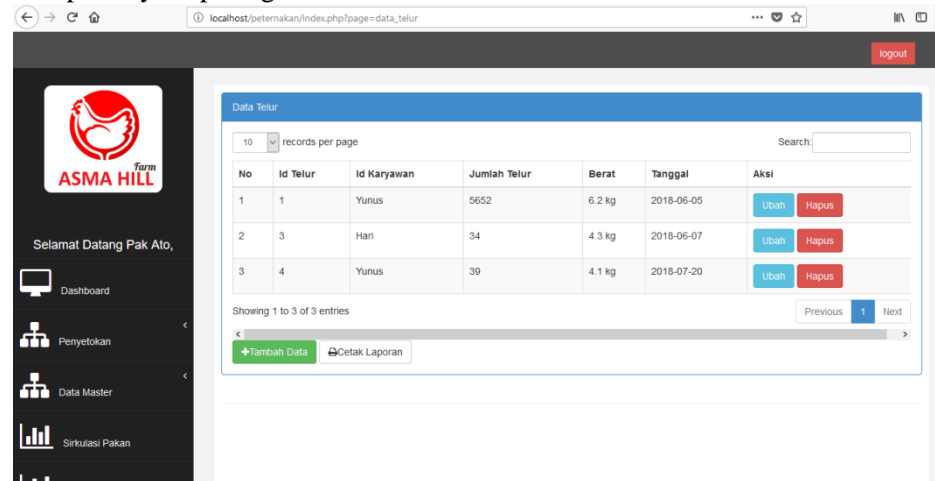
localhost/peternakan/index.php?page=data_telur

logout

Farm
ASMA HILL

Selamat Datang Pak Ato,

Dashboard

Penyetokan

Data Master

Sirkulasi Pakan

Data Telur

10 records per page

Search:

| No | Id Telur | Id Karyawan | Jumlah Telur | Berat | Tanggal | Aksi |
|---|---|---|---|---|---|---|
| 1 | 1 | Yunus | 5652 | 6.2 kg | 2018-06-05 | Ubah Hapus |
| 2 | 3 | Hari | 34 | 4.3 kg | 2018-06-07 | Ubah Hapus |
| 3 | 4 | Yunus | 39 | 4.1 kg | 2018-07-20 | Ubah Hapus |

Showing 1 to 3 of 3 entries

Previous 1 Next

+Tambah Data  Cetak Laporan